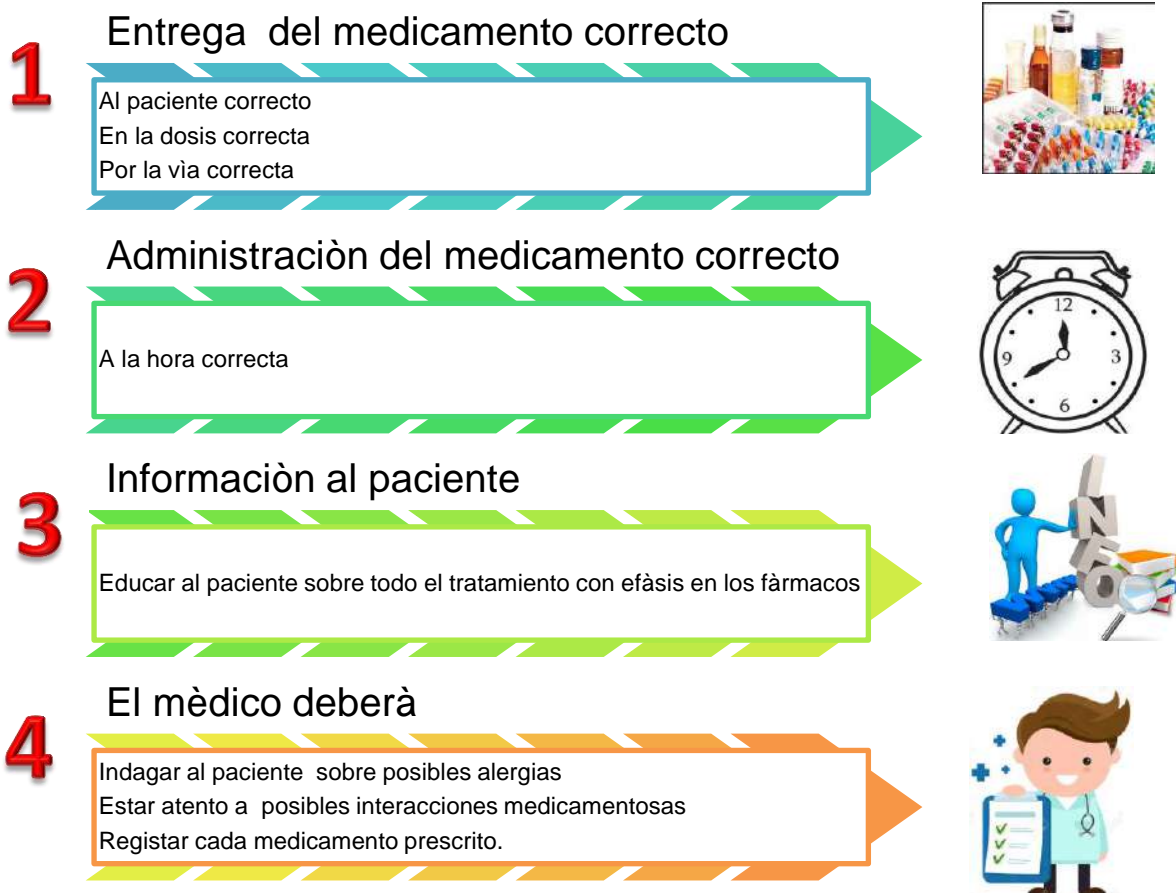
1

Entrega del medicamento correcto

Al paciente correcto
En la dosis correcta
Por la vìa correcta

2

Administraciòn del medicamento correcto

A la hora correcta

12
9
3
6

3

Informaciòn al paciente

Educar al paciente sobre todo el tratamiento con efàsis en los fàrmacos

4

El mèdico deberà

Indagar al paciente sobre posibles alergias
Estar atento a posibles interacciones medicamentosas
Registar cada medicamento prescrito.